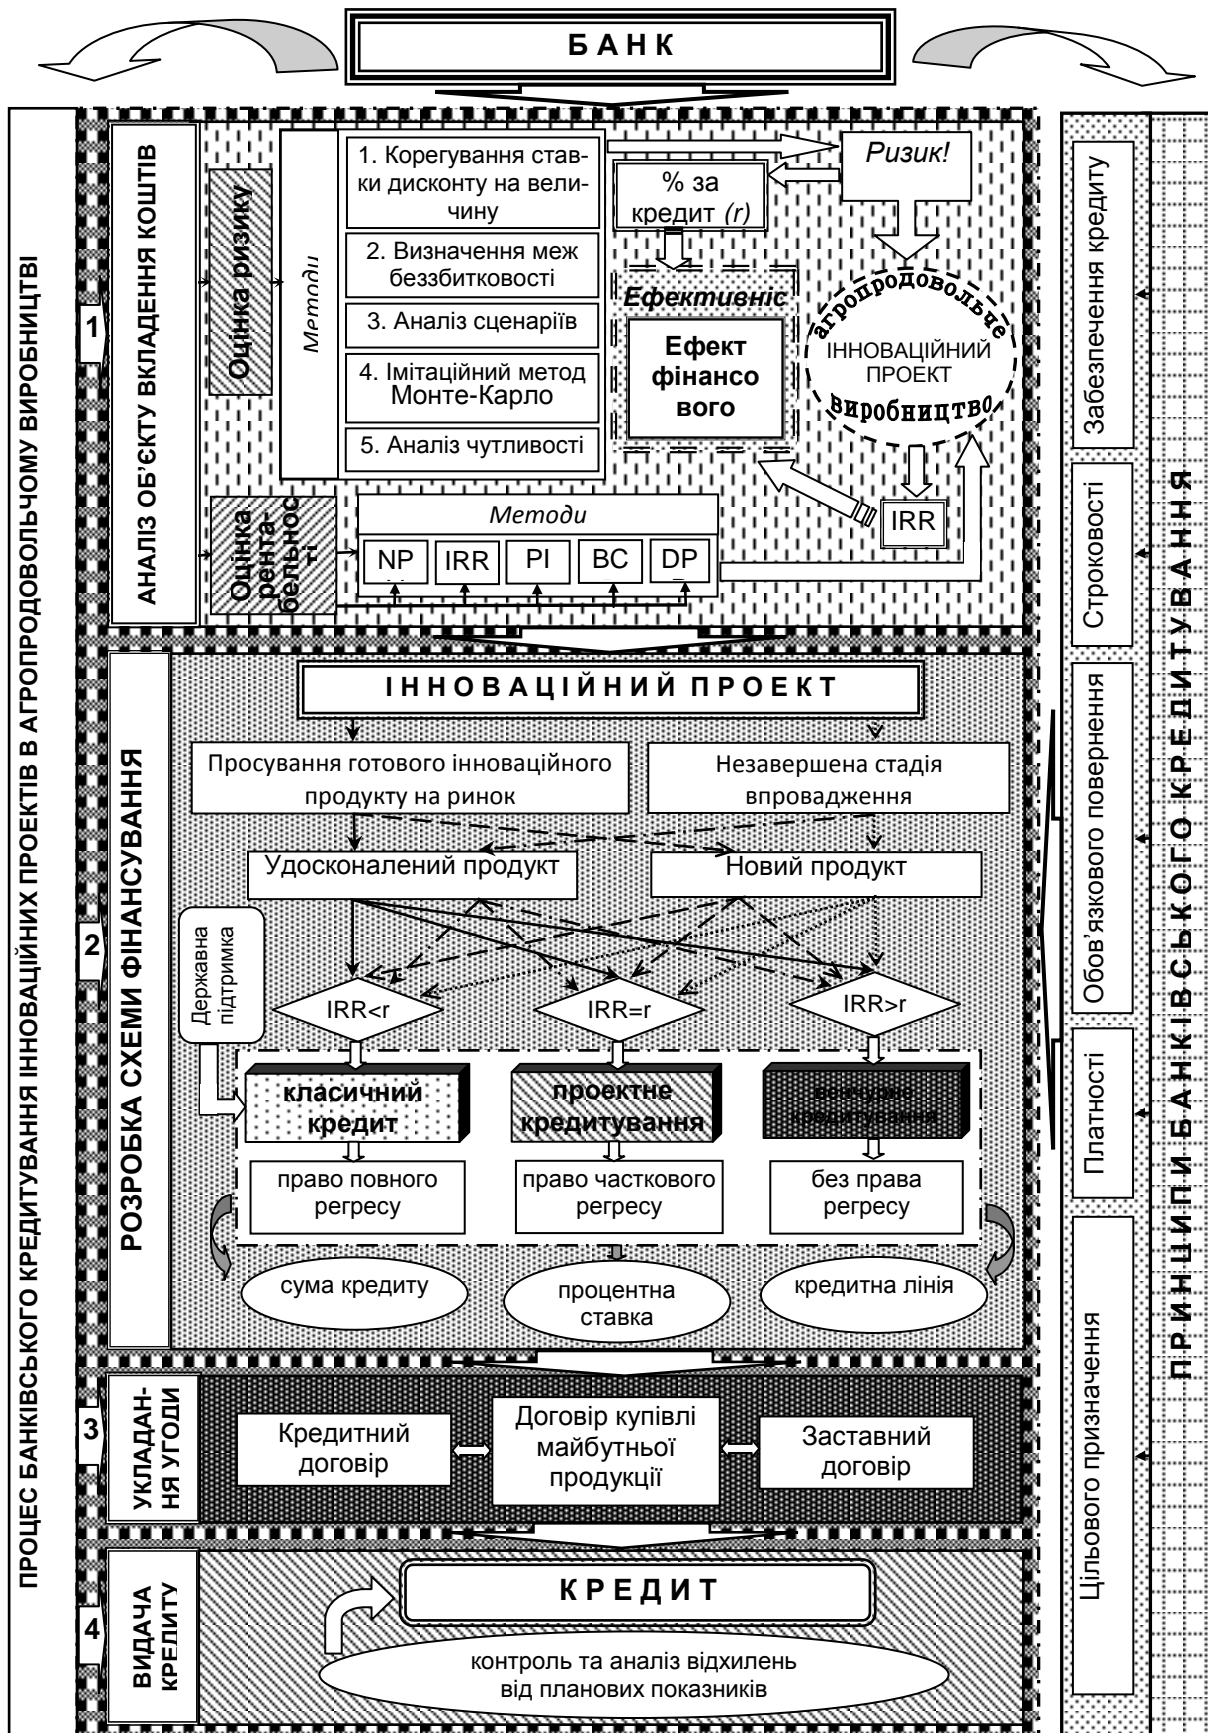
БАНК

ПРОЦЕС БАНКІВСЬКОГО КРЕДИТУВАННЯ ІННОВАЦІЙНИХ ПРОЕКТІВ В АГРОПРОДОВОЛЬЧОМУ ВИРОБНИЦТВІ

1

АНАЛІЗ ОБ'ЄКТУ ВКЛАДЕННЯ КОШТІВ

Оцінка ризику

Методи

1. Корегування ставки дисконту на величину

2. Визначення меж беззбитковості

3. Аналіз сценаріїв

4. Імітаційний метод Монте-Карло

5. Аналіз чутливості

Ризик!

% за кредит (r)

Ефективніс

Ефект фінансового

агропродовольче ІННОВАЦІЙНИЙ ПРОЕКТ виробництво

IRR

Оцінка рентабельності

Методи

NP

IRR

PI

BC

DP

2

РОЗРОБКА СХЕМИ ФІНАНСУВАННЯ

ІННОВАЦІЙНИЙ ПРОЕКТ

Просування готового інноваційного продукту на ринок

Незавершена стадія впровадження

Удосконалений продукт

Новий продукт

Державна підтримка

IRR<r

IRR=r

IRR>r

класичний кредит

проектне кредитування

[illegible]

право повного регресу

право часткового регресу

без права регресу

сума кредиту

процентна ставка

кредитна лінія

3

УКЛАДАННЯ УГОДИ

Кредитний договір

Договір купівлі майбутньої продукції

Заставний договір

4

ВИДАЧА КРЕЛИТУ

КРЕДИТ

контроль та аналіз відхилень від планових показників

Забезпечення кредиту

Строковості

Обов'язкового повернення

Платності

Цільового призначення

ПРИНЦИПИ БАНКІВСЬКОГО КРЕДИТУВАННЯ